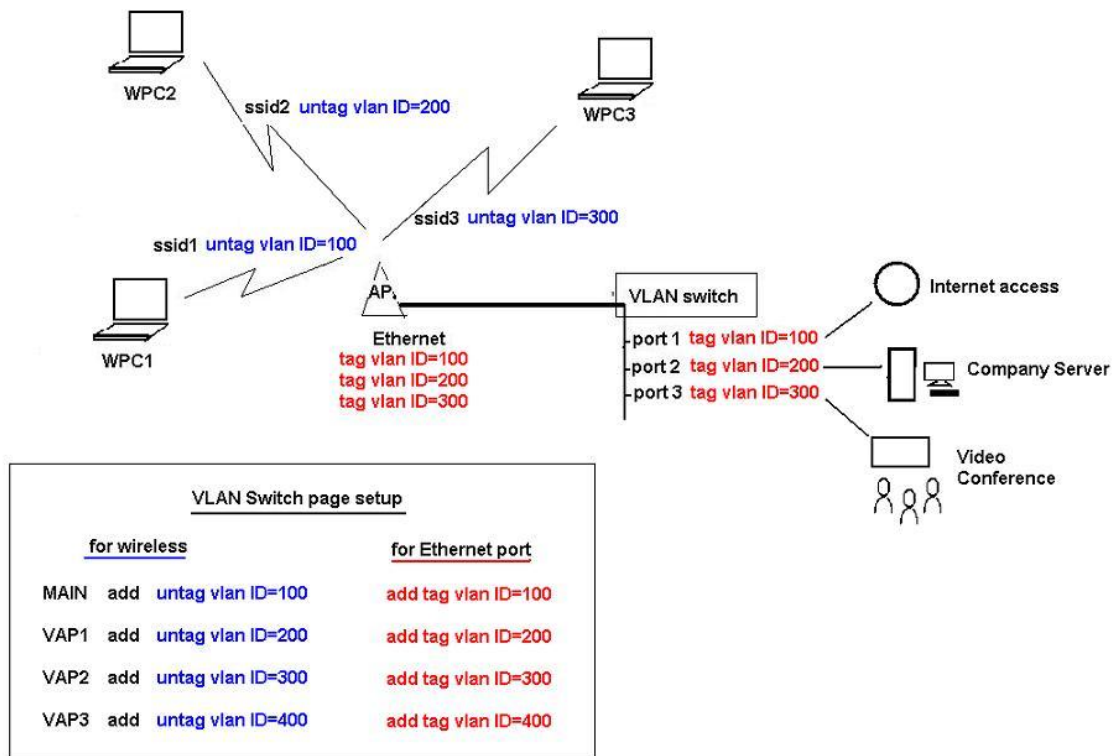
WPC2

ssid2 untag vlan ID=200

WPC3

ssid3 untag vlan ID=300

ssid1 untag vlan ID=100

AP

VLAN switch

Internet access

WPC1

Ethernet
tag vlan ID=100
tag vlan ID=200
tag vlan ID=300

port 1 tag vlan ID=100
port 2 tag vlan ID=200
port 3 tag vlan ID=300

Company Server

Video Conference

VLAN Switch page setup

for wireless

for Ethernet port

| | | | |
|---|---|---|---|
| MAIN | add | untag vlan ID=100 | add tag vlan ID=100 |
| VAP1 | add | untag vlan ID=200 | add tag vlan ID=200 |
| VAP2 | add | untag vlan ID=300 | add tag vlan ID=300 |
| VAP3 | add | untag vlan ID=400 | add tag vlan ID=400 |